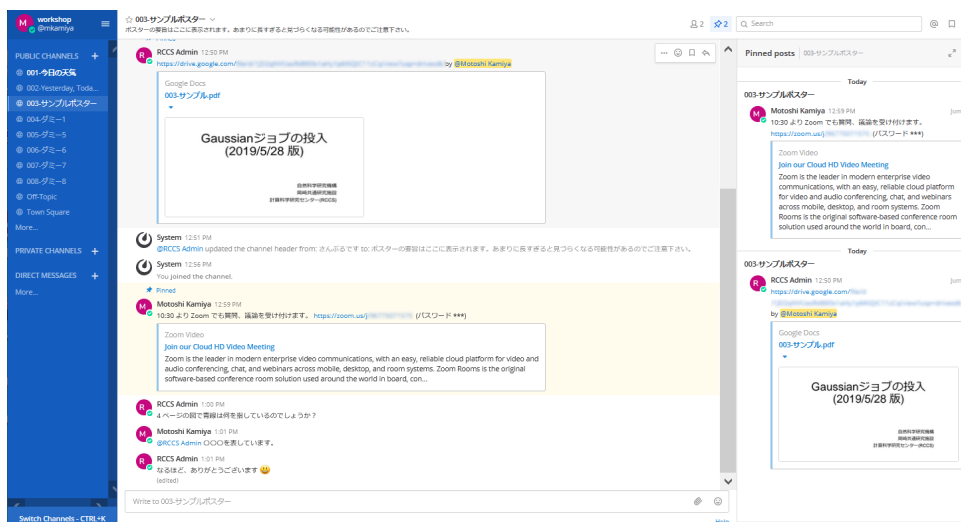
M workshop @mkamiya

PUBLIC CHANNELS +
001-今日の天気
002-Yesterday, Toda...
003-サンプルポスター
004-ダミー1
005-ダミー5
006-ダミー6
007-ダミー7
008-ダミー8
Off-Topic
Town Square
More...

PRIVATE CHANNELS +

DIRECT MESSAGES +
More...

Switch Channels - CTRL+K

☆ 003-サンプルポスター
ポスターの要旨はここに表示されます。あまりに長すぎると見づらくなる可能性があるのでご注意下さい。

2 2 Search @

RCCS Admin 12:50 PM
https://drive.google.com/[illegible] by @Motoshi Kamiya

Google Docs
003-サンプル.pdf

Gaussianジョブの投入
(2019/5/28 版)

自然科学研究機構
岡崎共通研究施設
計算科学研究センター(RCCS)

System 12:51 PM
@RCCS Admin updated the channel header from: さんぷるです to: ポスターの要旨はここに表示されます。あまりに長すぎると見づらくなる可能性があるのでご注意下さい。

System 12:56 PM
You joined the channel.

Pinned
Motoshi Kamiya 12:59 PM
10:30 より Zoom でも質問、議論を受け付けます。 https://zoom.us/j/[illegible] (パスワード ***)

Zoom Video
Join our Cloud HD Video Meeting
Zoom is the leader in modern enterprise video communications, with an easy, reliable cloud platform for video and audio conferencing, chat, and webinars across mobile, desktop, and room systems. Zoom Rooms is the original software-based conference room solution used around the world in board, con...

RCCS Admin 1:00 PM
4 ページの図で青線は何を意しているのでしょうか？

Motoshi Kamiya 1:01 PM
@RCCS Admin ○○○を表しています。

RCCS Admin 1:01 PM
なるほど、ありがとうございます
(edited)

Write to 003-サンプルポスター

Pinned posts 003-サンプルポスター

Today
003-サンプルポスター
Motoshi Kamiya 12:59 PM
10:30 より Zoom でも質問、議論を受け付けます。
https://zoom.us/j/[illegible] (パスワード ***)

Zoom Video
Join our Cloud HD Video Meeting
Zoom is the leader in modern enterprise video communications, with an easy, reliable cloud platform for video and audio conferencing, chat, and webinars across mobile, desktop, and room systems. Zoom Rooms is the original software-based conference room solution used around the world in board, con...

Today
003-サンプルポスター
RCCS Admin 12:50 PM
https://drive.google.com/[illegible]
by @Motoshi Kamiya

Google Docs
003-サンプル.pdf

Gaussianジョブの投入
(2019/5/28 版)

自然科学研究機構
岡崎共通研究施設
計算科学研究センター(RCCS)